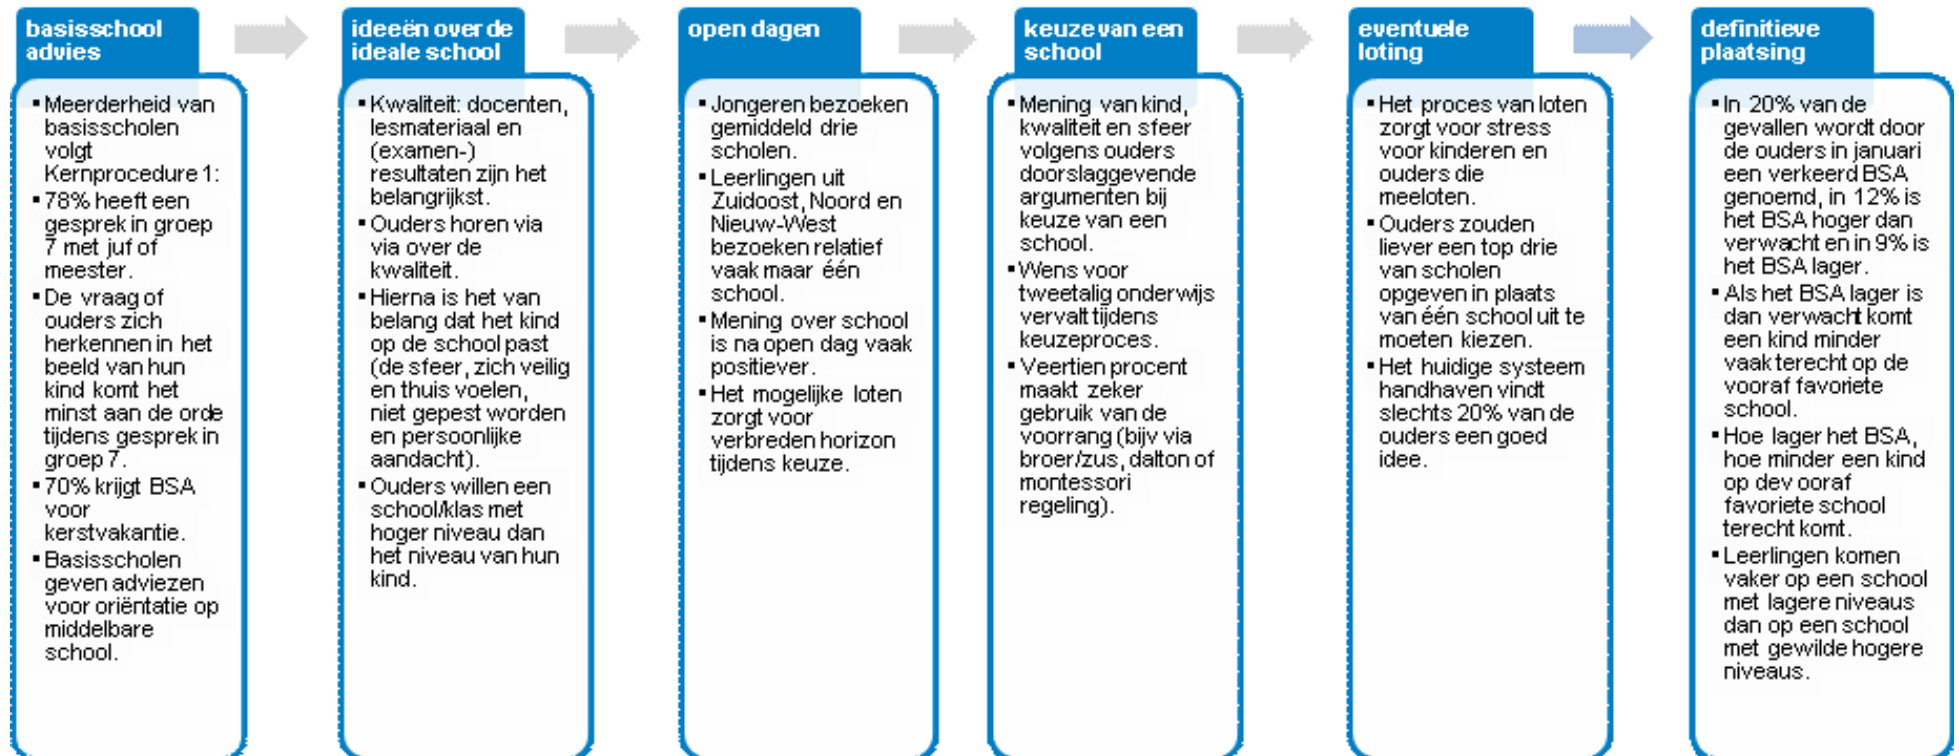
basisschool advies

- Meerderheid van basisscholen volgt Kernprocedure 1:
- 78% heeft een gesprek in groep 7 met juf of meester.
- De vraag of ouders zich herkennen in het beeld van hun kind komt het minst aan de orde tijdens gesprek in groep 7.
- 70% krijgt BSA voor kerstvakantie.
- Basisscholen geven adviezen voor oriëntatie op middelbare school.

ideeën over de ideale school

- Kwaliteit: docenten, lesmateriaal en (examen-) resultaten zijn het belangrijkst.
- Ouders horen via via over de kwaliteit.
- Hierna is het van belang dat het kind op de school past (de sfeer, zich veilig en thuis voelen, niet gepest worden en persoonlijke aandacht).
- Ouders willen een school/klas met hoger niveau dan het niveau van hun kind.

open dagen

- Jongeren bezoeken gemiddeld drie scholen.
- Leerlingen uit Zuidoost, Noord en Nieuw-West bezoeken relatief vaak maar één school.
- Mening over school is na open dag vaak positiever.
- Het mogelijke loten zorgt voor verbreden horizon tijdens keuze.

keuze van een school

- Mening van kind, kwaliteit en sfeer volgens ouders doorslaggevende argumenten bij keuze van een school.
- Wens voor tweetalig onderwijs vervalt tijdens keuzeproces.
- Veertien procent maakt zeker gebruik van de voorrang (bijv via broer/zus, dalton of montessori regeling).

eventuele loting

- Het proces van loten zorgt voor stress voor kinderen en ouders die meeloten.
- Ouders zouden liever een top drie van scholen opgeven in plaats van één school uit te moeten kiezen.
- Het huidige systeem handhaven vindt slechts 20% van de ouders een goed idee.

definitieve plaatsing

- In 20% van de gevallen wordt door de ouders in januari een verkeerd BSA genoemd, in 12% is het BSA hoger dan verwacht en in 9% is het BSA lager.
- Als het BSA lager is dan verwacht komt een kind minder vaak terecht op de vooraf favoriete school.
- Hoe lager het BSA, hoe minder een kind op dev ooraf favoriete school terecht komt.
- Leerlingen komen vaker op een school met lagere niveaus dan op een school met gewilde hogere niveaus.